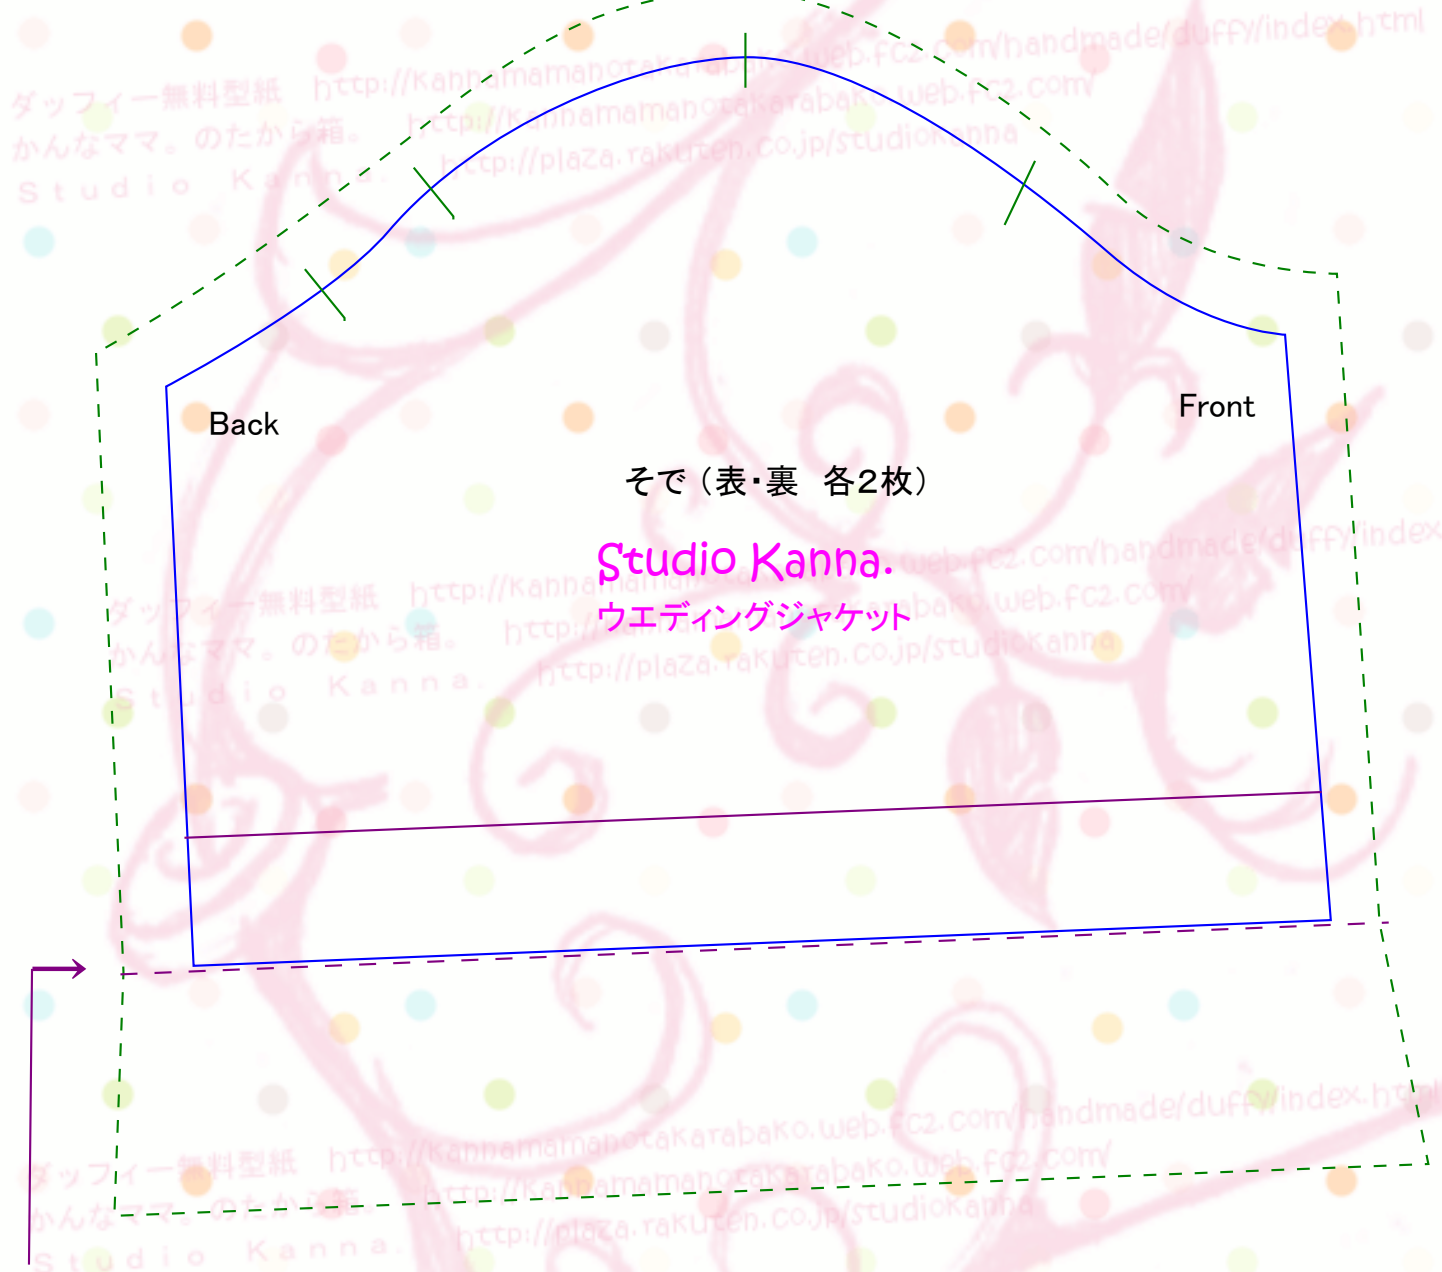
ダッフィー無料型紙 http://kannamamanotakarabako.web.fc2.com/handmade/duffy/index.html
かんなママ。のたから箱。 http://kannamamanotakarabako.web.fc2.com/
Studio Kanna. http://plaza.rakuten.co.jp/studiokanna

Back

Front

そで（表・裏　各2枚）

Studio Kanna.
ウエディングジャケット

ダッフィー無料型紙 http://kannamamanotakarabako.web.fc2.com/handmade/duffy/index
かんなママ。のたから箱。 http://kannamamanotakarabako.web.fc2.com/
Studio Kanna. http://plaza.rakuten.co.jp/studiokanna

ダッフィー無料型紙 http://kannamamanotakarabako.web.fc2.com/handmade/duffy/index.html
かんなママ。のたから箱。 http://kannamamanotakarabako.web.fc2.com/
Studio Kanna. http://plaza.rakuten.co.jp/studiokanna